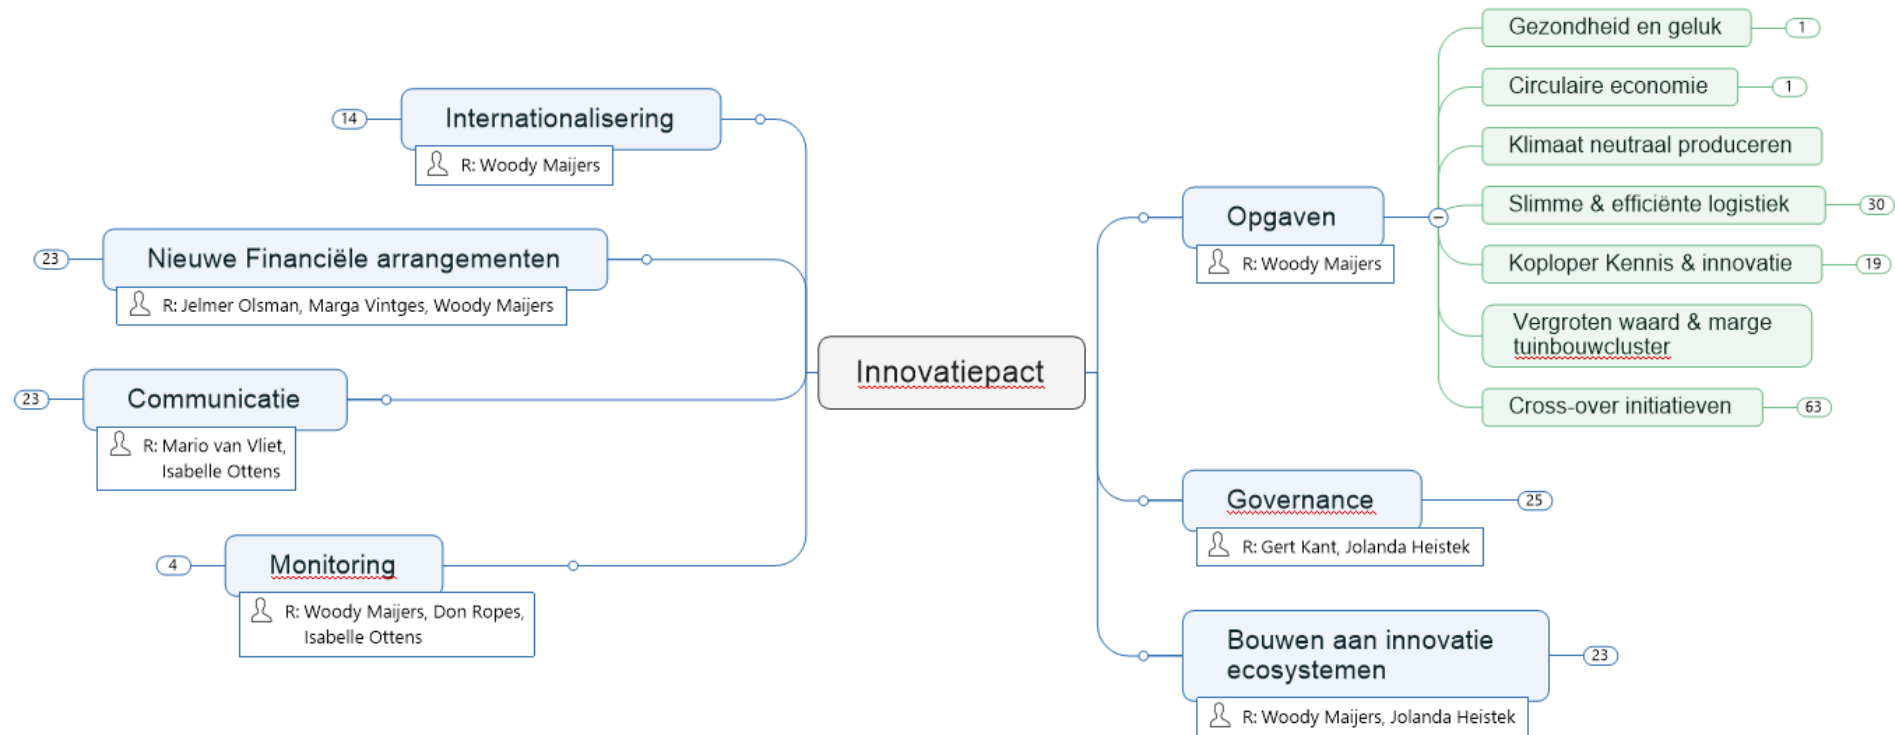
Internationalisering
14
R: Woody Maijers

Nieuwe Financiële arrangementen
23
R: Jelmer Olsman, Marga Vintges, Woody Maijers

Communicatie
23
R: Mario van Vliet, Isabelle Ottens

Monitoring
4
R: Woody Maijers, Don Ropes, Isabelle Ottens

Innovatiepact

Opgaven
R: Woody Maijers

Gezondheid en geluk
1
Circulaire economie
1
Klimaat neutraal produceren
Slimme & efficiënte logistiek
30
Koploper Kennis & innovatie
19
Vergroten waard & marge tuinbouwcluster
Cross-over initiatieven
63

Governance
25
R: Gert Kant, Jolanda Heistek

Bouwen aan innovatie ecosystemen
23
R: Woody Maijers, Jolanda Heistek